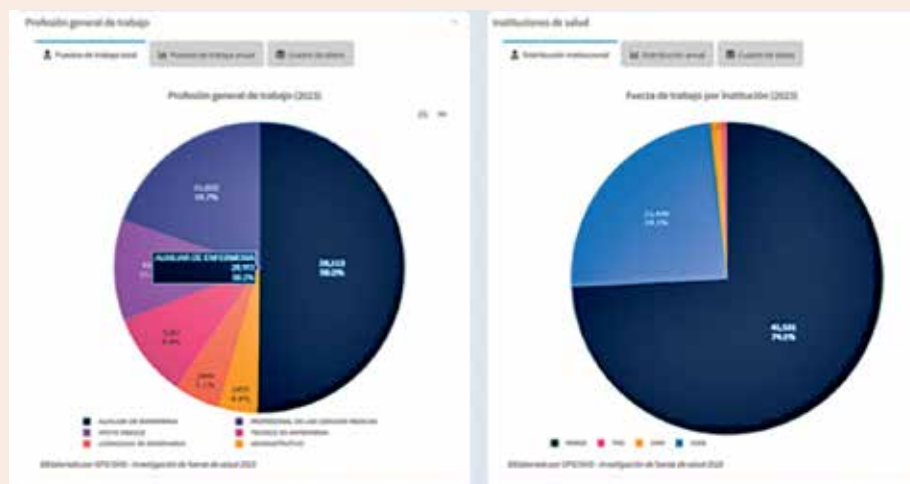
Profesión general de trabajo

Puestos de trabajo total | Puestos de trabajo anual | Cuadro de datos

Profesión general de trabajo (2023)

15,800
18.7%

AUXILIAR DE ENFERMERIA
28,913
50.2%

28,913
50.2%

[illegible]

5,057
8.8%

2,669
5.1%

2,603
4.5%

AUXILIAR DE ENFERMERIA
AGENTE SANIDAD
LICENCIADO DE ENFERMERIA
PROFESIONAL DE LAS CIENCIAS MEDICAS
TECNICO EN ENFERMERIA
ADMINISTRATIVOS

Elaborado por OPS/OMS - Investigación de fuerza de salud 2023

Instituciones de salud

Distribución institucional | Distribución anual | Cuadro de datos

Fuerza de trabajo por institución (2023)

15,446
24.1%

46,565
74.0%

MINSA | FAS | CMH | CSSN

Elaborado por OPS/OMS - Investigación de fuerza de salud 2023